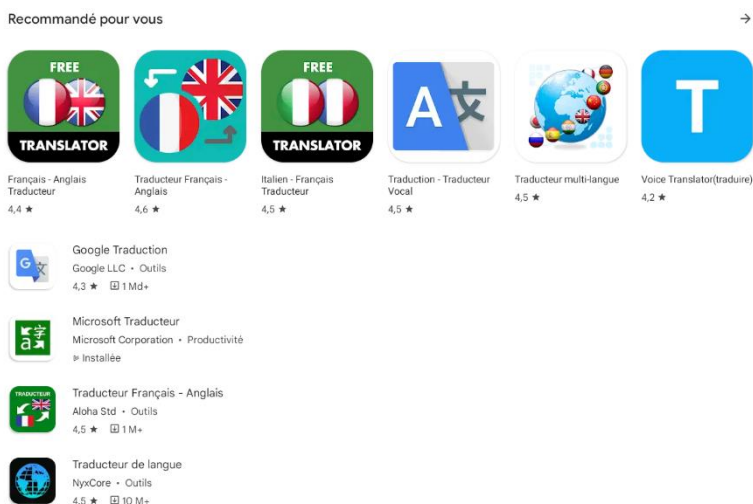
Recommandé pour vous

→

FREE
TRANSLATOR
Français - Anglais Traducteur
4,4 ★

Traducteur Français - Anglais
4,6 ★

FREE
TRANSLATOR
Italien - Français Traducteur
4,5 ★

A 文
Traduction - Traducteur Vocal
4,5 ★

Traducteur multi-langue
4,5 ★

T
Voice Translator(traduire)
4,2 ★

Google Traduction
Google LLC • Outils
4,3 ★ 1 Md+

Microsoft Traducteur
Microsoft Corporation • Productivité
Installée

TRADUCTEUR
Traducteur Français - Anglais
Aloha Std • Outils
4,5 ★ 1 M+

Traducteur de langue
NyxCore • Outils
4,5 ★ 10 M+